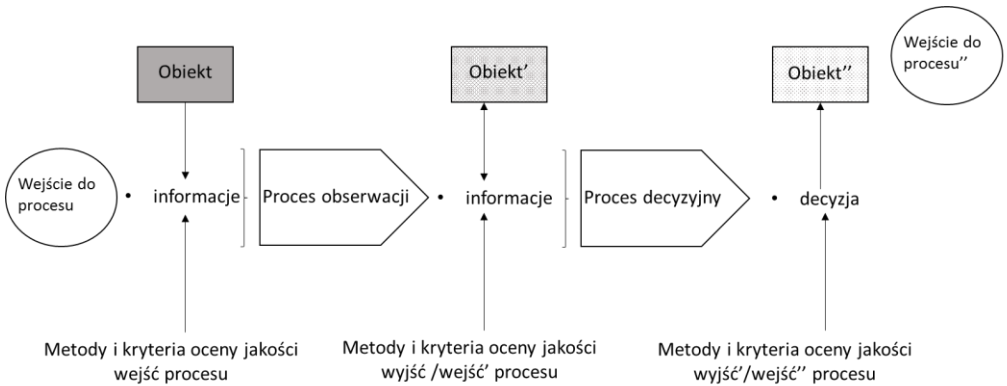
Wejście do procesu''

Obiekt

Obiekt'

Obiekt''

Wejście do procesu

• informacje

Proces obserwacji

• informacje

Proces decyzyjny

• decyzja

Metody i kryteria oceny jakości wejść procesu

Metody i kryteria oceny jakości wyjść /wejść' procesu

Metody i kryteria oceny jakości wyjść'/wejść'' procesu